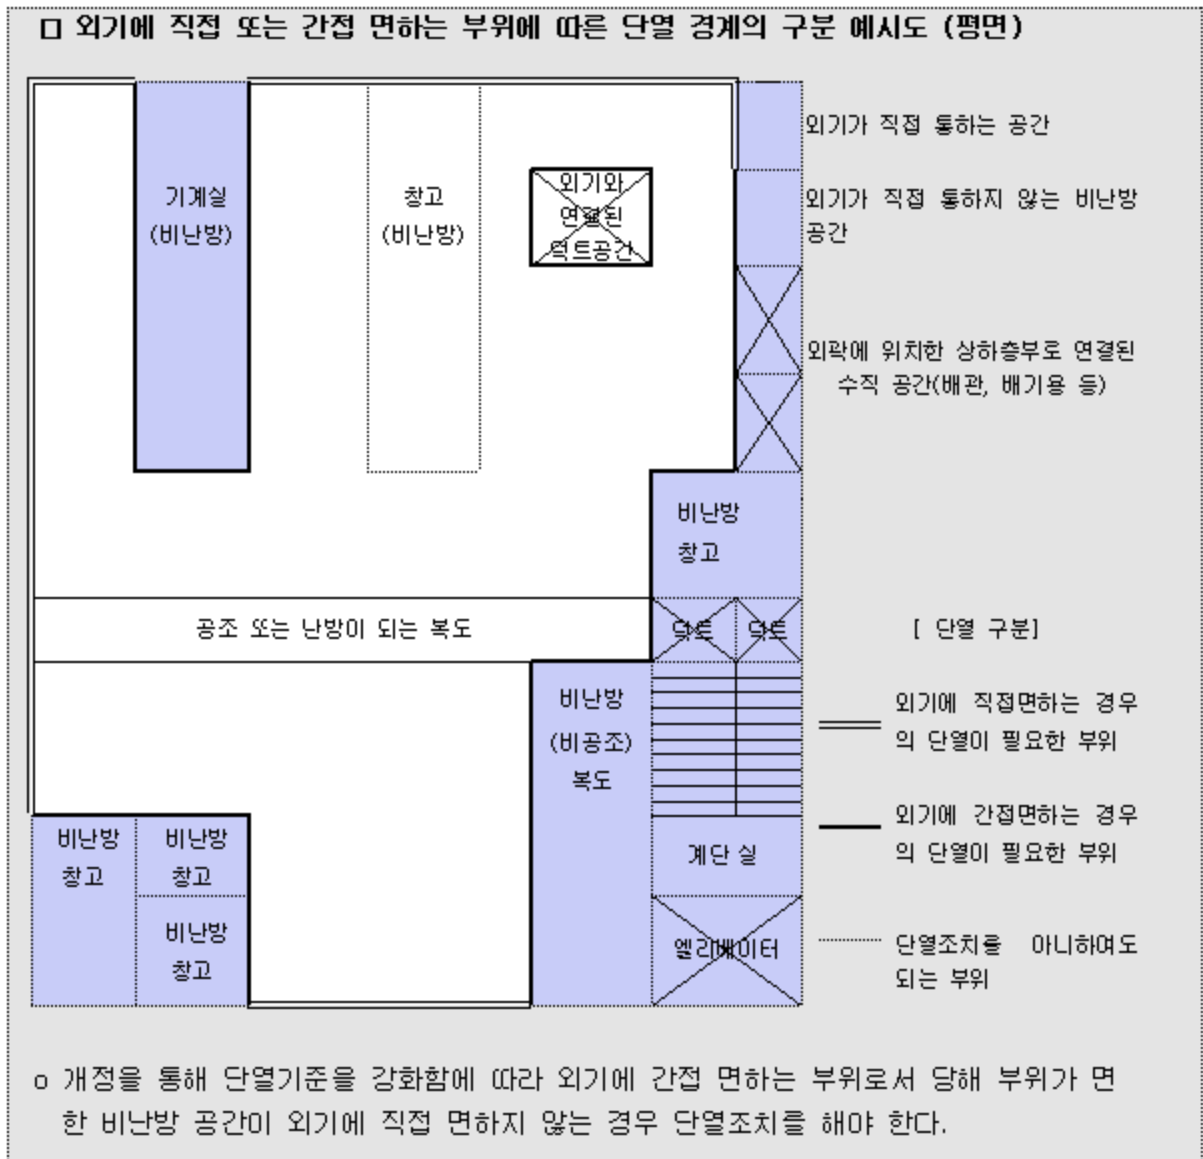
□ 외기에 직접 또는 간접 면하는 부위에 따른 단열 경계의 구분 예시도 (평면)

기계실 (비난방)

창고 (비난방)

외기와 연결된 덕트공간

외기가 직접 통하는 공간

외기가 직접 통하지 않는 비난방 공간

외곽에 위치한 상하층부로 연결된 수직 공간(배관, 배기용 등)

비난방 창고

공조 또는 난방이 되는 복도

덕트 덕트

[ 단열 구분]

비난방 (비공조) 복도

외기에 직접면하는 경우의 단열이 필요한 부위

외기에 간접면하는 경우의 단열이 필요한 부위

비난방 창고

비난방 창고

비난방 창고

계단 실

엘리베이터

단열조치를 아니하여도 되는 부위

o 개정을 통해 단열기준을 강화함에 따라 외기에 간접 면하는 부위로서 당해 부위가 면한 비난방 공간이 외기에 직접 면하지 않는 경우 단열조치를 해야 한다.